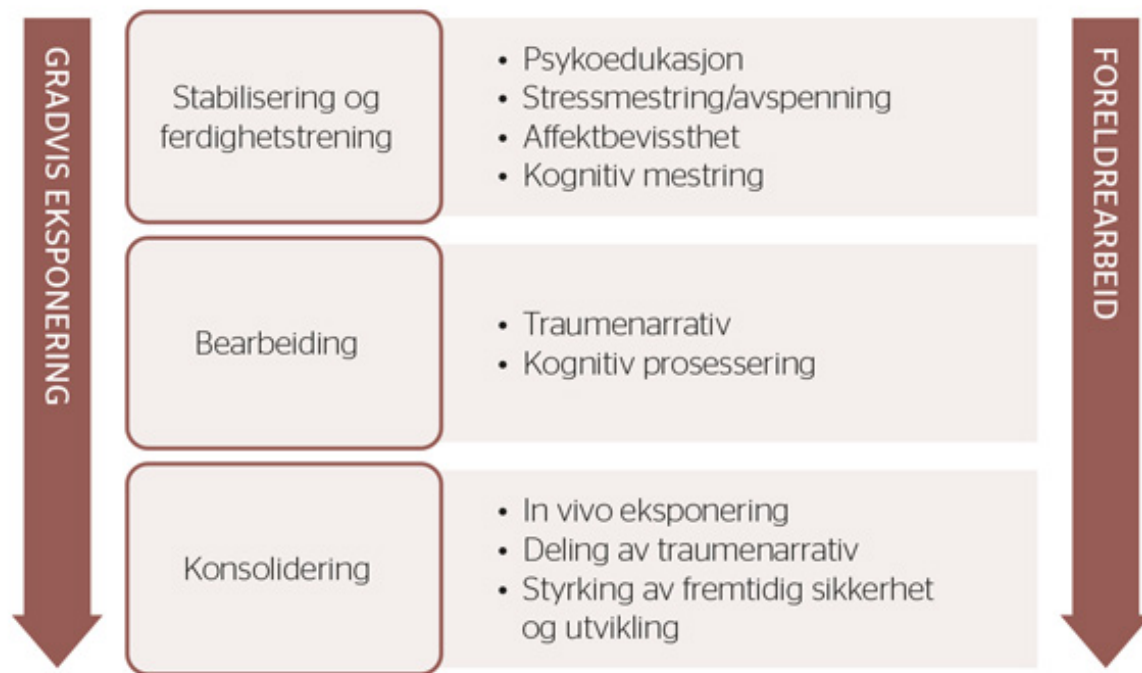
GRADVIS EKSPONERING

Stabilisering og ferdighetstrening

• Psykoedukasjon
• Stressmestring/avspenning
• Affektbevissthet
• Kognitiv mestring

Bearbeiding

• Traumenarrativ
• Kognitiv prosessering

Konsolidering

• In vivo eksponering
• Deling av traumenarrativ
• Styrking av fremtidig sikkerhet og utvikling

FORELDREARBEID